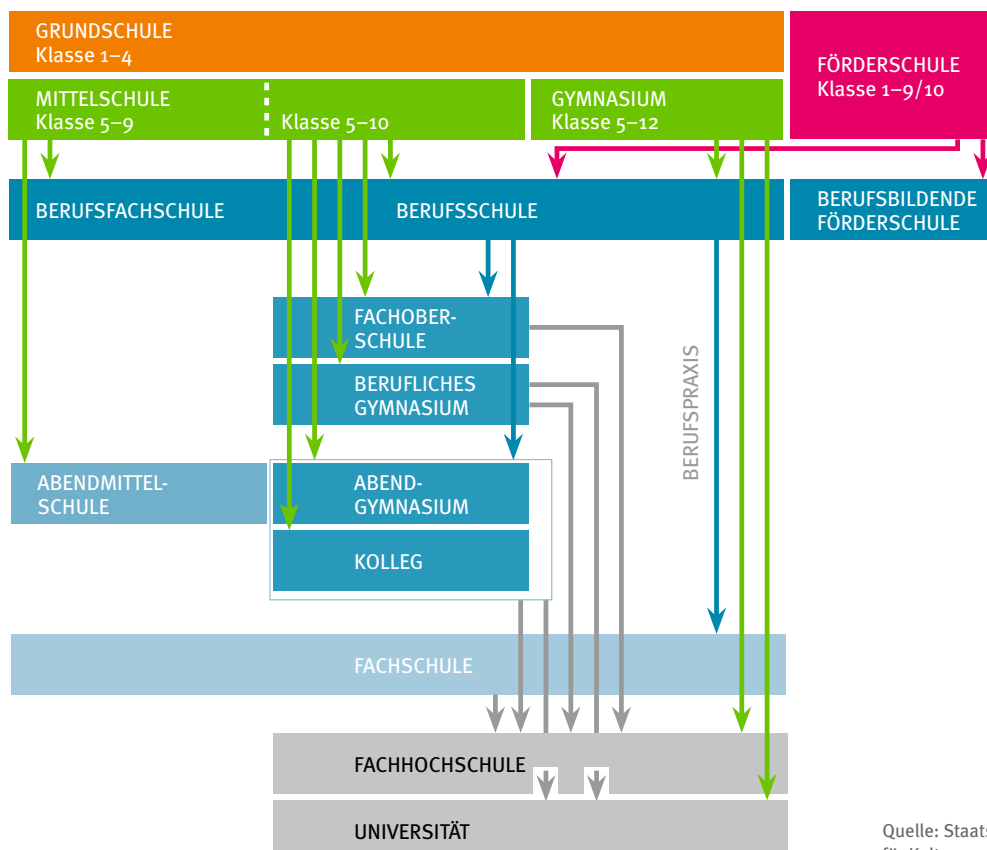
GRUNDSCHULE
Klasse 1–4

FÖRDERSCHULE
Klasse 1–9/10

MITTELSCHULE
Klasse 5–9

Klasse 5–10

GYMNASIUM
Klasse 5–12

BERUFSFACHSCHULE

BERUFSSCHULE

BERUFSBILDENDE FÖRDERSCHULE

FACHOBERSCHULE

BERUFLICHES GYMNASIUM

BERUFSPRAXIS

ABENDMITTELSCHULE

ABENDGYMNASIUM

KOLLEG

FACHSCHULE

FACHHOCHSCHULE

UNIVERSITÄT

Quelle: Staats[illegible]
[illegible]